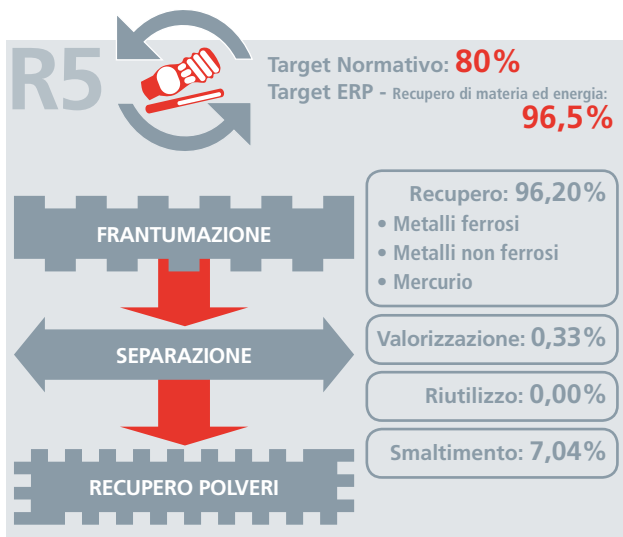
R5

Target Normativo: 80%
Target ERP - Recupero di materia ed energia: 96,5%

FRANTUMAZIONE

SEPARAZIONE

RECUPERO POLVERI

Recupero: 96,20%
• Metalli ferrosi
• Metalli non ferrosi
• Mercurio

Valorizzazione: 0,33%

Riutilizzo: 0,00%

Smaltimento: 7,04%